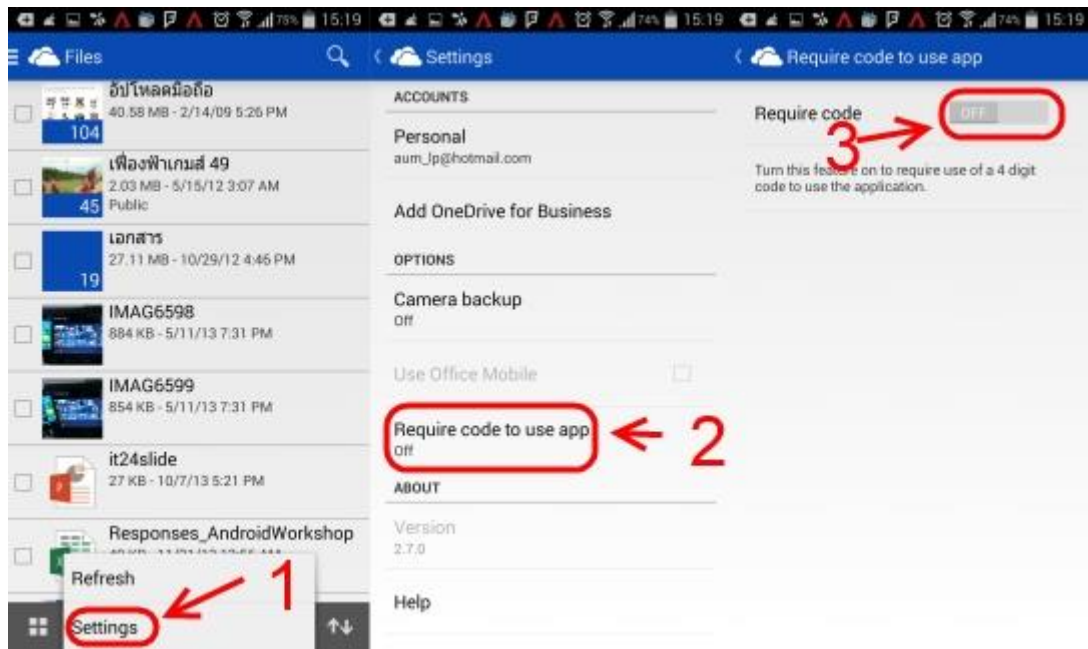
75% 15:19

Files

อัปโหลดมือถือ
40.58 MB - 2/14/09 5:26 PM
104

เฟื่องฟ้าเกมส์ 49
2.03 MB - 5/15/12 3:07 AM
45 Public

เอกสาร
27.11 MB - 10/29/12 4:46 PM
19

IMAG6598
884 KB - 5/11/13 7:31 PM

IMAG6599
854 KB - 5/11/13 7:31 PM

it24slide
27 KB - 10/7/13 5:21 PM

Responses_AndroidWorkshop
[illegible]

Refresh

Settings

1

74% 15:19

Settings

ACCOUNTS

Personal
aum_lp@hotmail.com

Add OneDrive for Business

OPTIONS

Camera backup
Off

Use Office Mobile

Require code to use app
Off

2

ABOUT

Version
2.7.0

Help

74% 15:19

Require code to use app

Require code

OFF

3

Turn this feature on to require use of a 4 digit code to use the application.